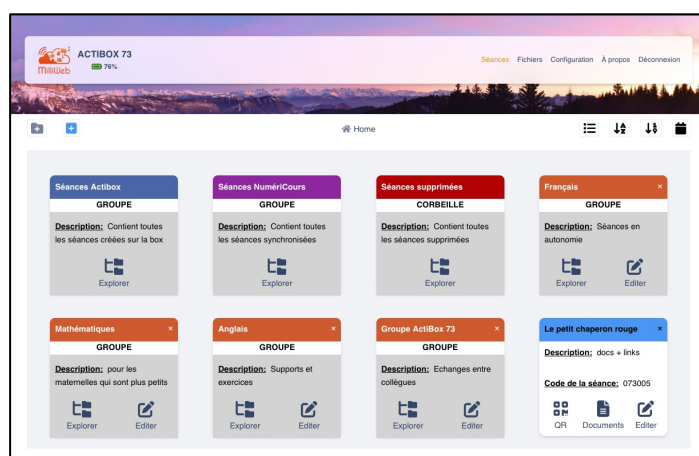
MiliWeb
ACTIBOX 73
76%

Séances Fichiers Configuration À propos Déconnexion

Home

Séances Actibox
GROUPE
Description: Contient toutes les séances créées sur la box
Explorer

Séances NumériCours
GROUPE
Description: Contient toutes les séances synchronisées
Explorer

Séances supprimées
CORBEILLE
Description: Contient toutes les séances supprimées
Explorer

Français ×
GROUPE
Description: Séances en autonomie
Explorer Editer

Mathématiques ×
GROUPE
Description: pour les maternelles qui sont plus petits
Explorer Editer

Anglais ×
GROUPE
Description: Supports et exercices
Explorer Editer

Groupe ActiBox 73 ×
GROUPE
Description: Echanges entre collègues
Explorer Editer

Le petit chaperon rouge ×
Description: docs + links
Code de la séance: 073005
QR Documents Editer